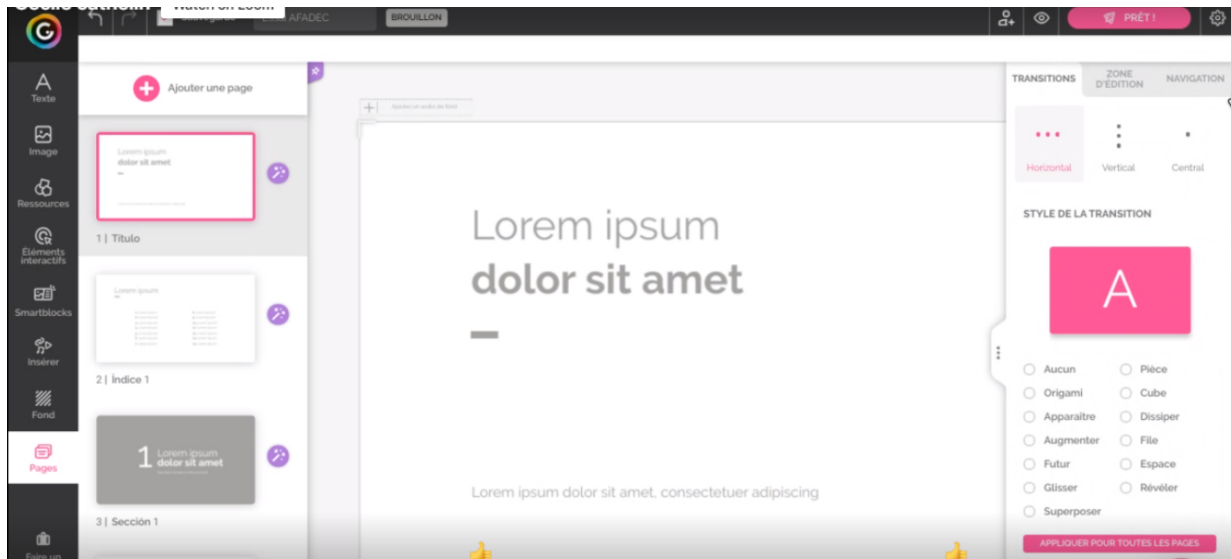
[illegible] Watch on Zoom

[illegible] AFADEC BROUILLON

PRÊT !

Texte
Image
Ressources
Éléments interactifs
Smartblocks
Insérer
Fond
Pages
Faire un

Ajouter une page

Lorem ipsum
dolor sit amet

1 | Titulo

Lorem ipsum

2 | Índice 1

1 Lorem ipsum dolor sit amet

3 | Sección 1

Lorem ipsum
dolor sit amet

Lorem ipsum dolor sit amet, consectetuer adipiscing

TRANSITIONS
ZONE D'ÉDITION
NAVIGATION

Horizontal
Vertical
Central

STYLE DE LA TRANSITION

A

Aucun
Pièce
Origami
Cube
Apparaître
Dissiper
Augmenter
File
Futur
Espace
Glisser
Révéler
Superposer

APPLIQUER POUR TOUTES LES PAGES